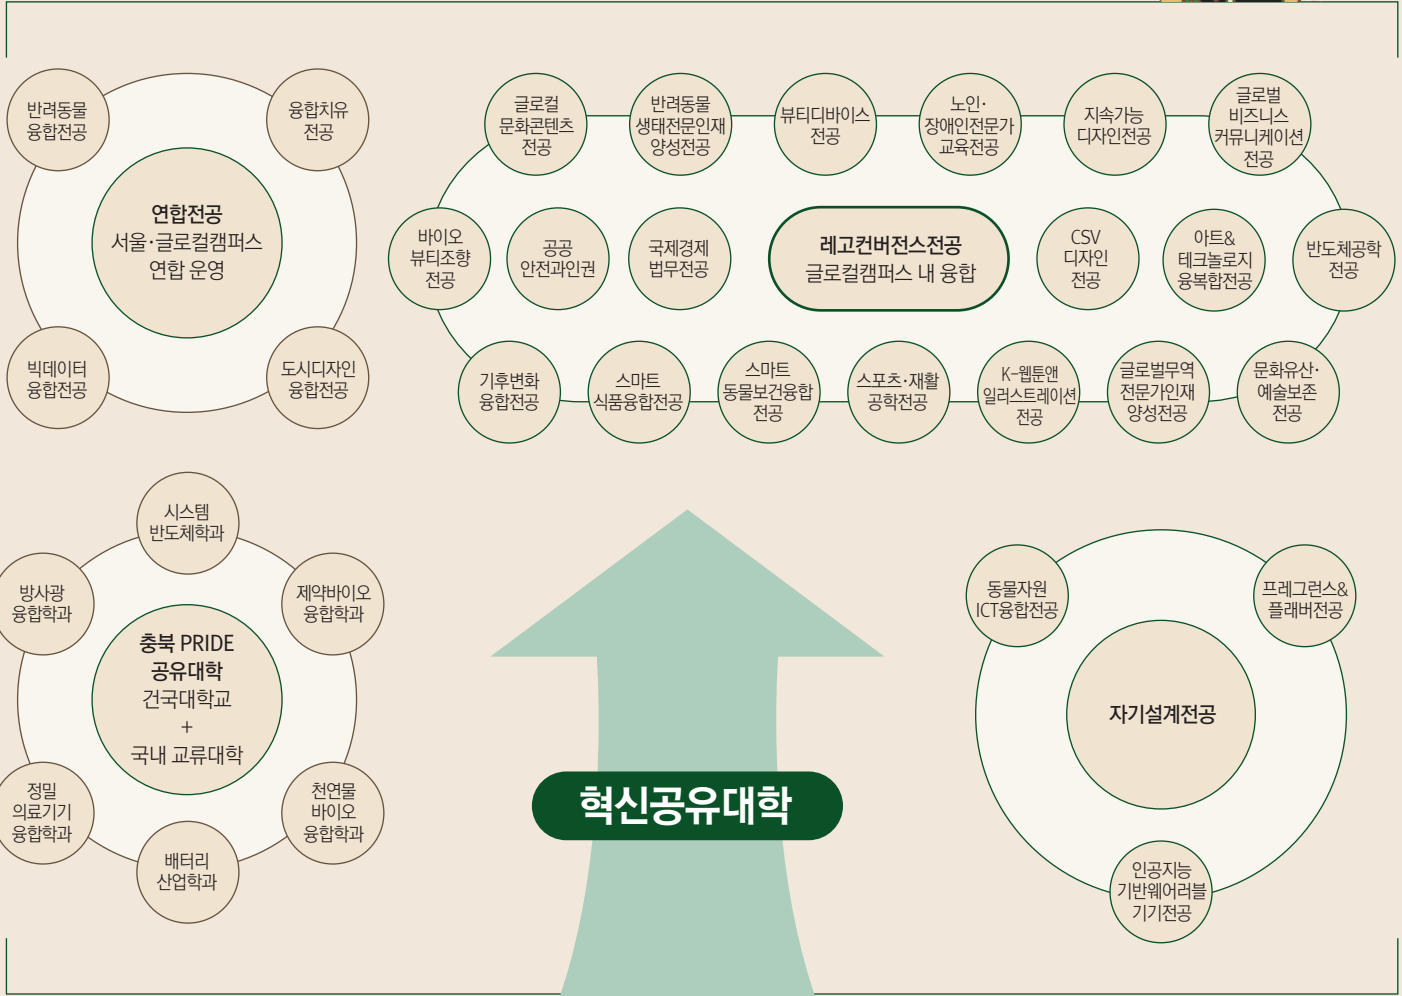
반려동물
융합전공

융합치유
전공

연합전공
서울·글로컬캠퍼스
연합 운영

빅데이터
융합전공

도시디자인
융합전공

글로컬
문화콘텐츠
전공

반려동물
생태전문인재
양성전공

뷰티디바이스
전공

노인·
장애인전문가
교육전공

지속가능
디자인전공

글로벌
비즈니스
커뮤니케이션
전공

바이오
뷰티조향
전공

공공
안전과인권

국제경제
법무전공

레고컨버전스전공
글로컬캠퍼스 내 융합

CSV
디자인
전공

아트&
테크놀로지
융복합전공

반도체공학
전공

기후변화
융합전공

스마트
식품융합전공

스마트
동물보건융합
전공

스포츠·재활
공학전공

K-웹툰앤
일러스트레이션
전공

글로벌무역
전문가인재
양성전공

문화유산·
예술보존
전공

시스템
반도체학과

방사광
융합학과

제약바이오
융합학과

충북 PRIDE
공유대학
건국대학교
+
국내 교류대학

정밀
의료기기
융합학과

배터리
산업학과

천연물
바이오
융합학과

혁신공유대학

동물자원
ICT융합전공

프레그런스&
플래버전공

자기설계전공

인공지능
기반웨어러블
기기전공